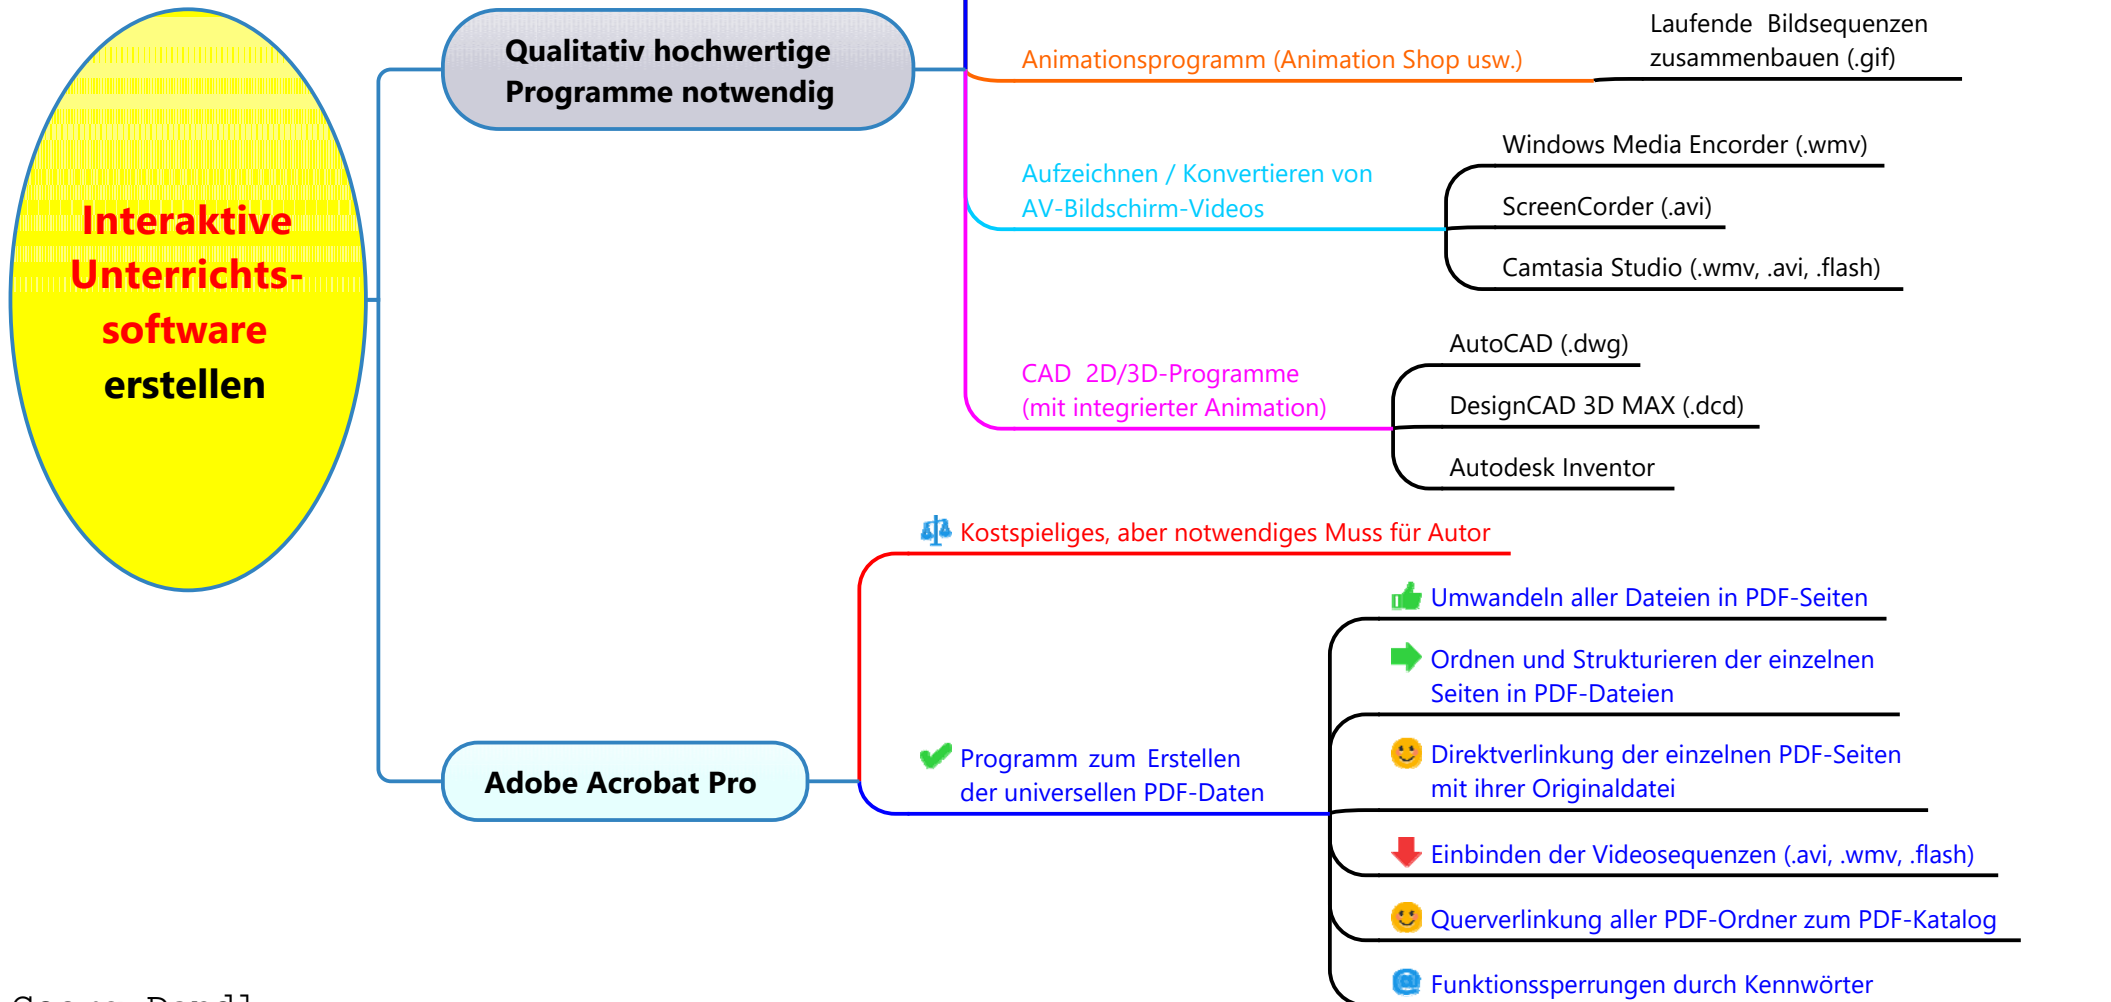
Interaktive Unterrichts-software erstellen

Qualitativ hochwertige Programme notwendig

Animationsprogramm (Animation Shop usw.)

Laufende Bildsequenzen zusammenbauen (.gif)

Aufzeichnen / Konvertieren von AV-Bildschirm-Videos

Windows Media Encorder (.wmv)

ScreenCorder (.avi)

Camtasia Studio (.wmv, .avi, .flash)

CAD 2D/3D-Programme (mit integrierter Animation)

AutoCAD (.dwg)

DesignCAD 3D MAX (.dcd)

Autodesk Inventor

Adobe Acrobat Pro

Kostspieliges, aber notwendiges Muss für Autor

Programm zum Erstellen der universellen PDF-Daten

Umwandeln aller Dateien in PDF-Seiten

Ordnen und Strukturieren der einzelnen Seiten in PDF-Dateien

Direktverlinkung der einzelnen PDF-Seiten mit ihrer Originaldatei

Einbinden der Videosequenzen (.avi, .wmv, .flash)

Querverlinkung aller PDF-Ordner zum PDF-Katalog

Funktionssperrungen durch Kennwörter

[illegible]